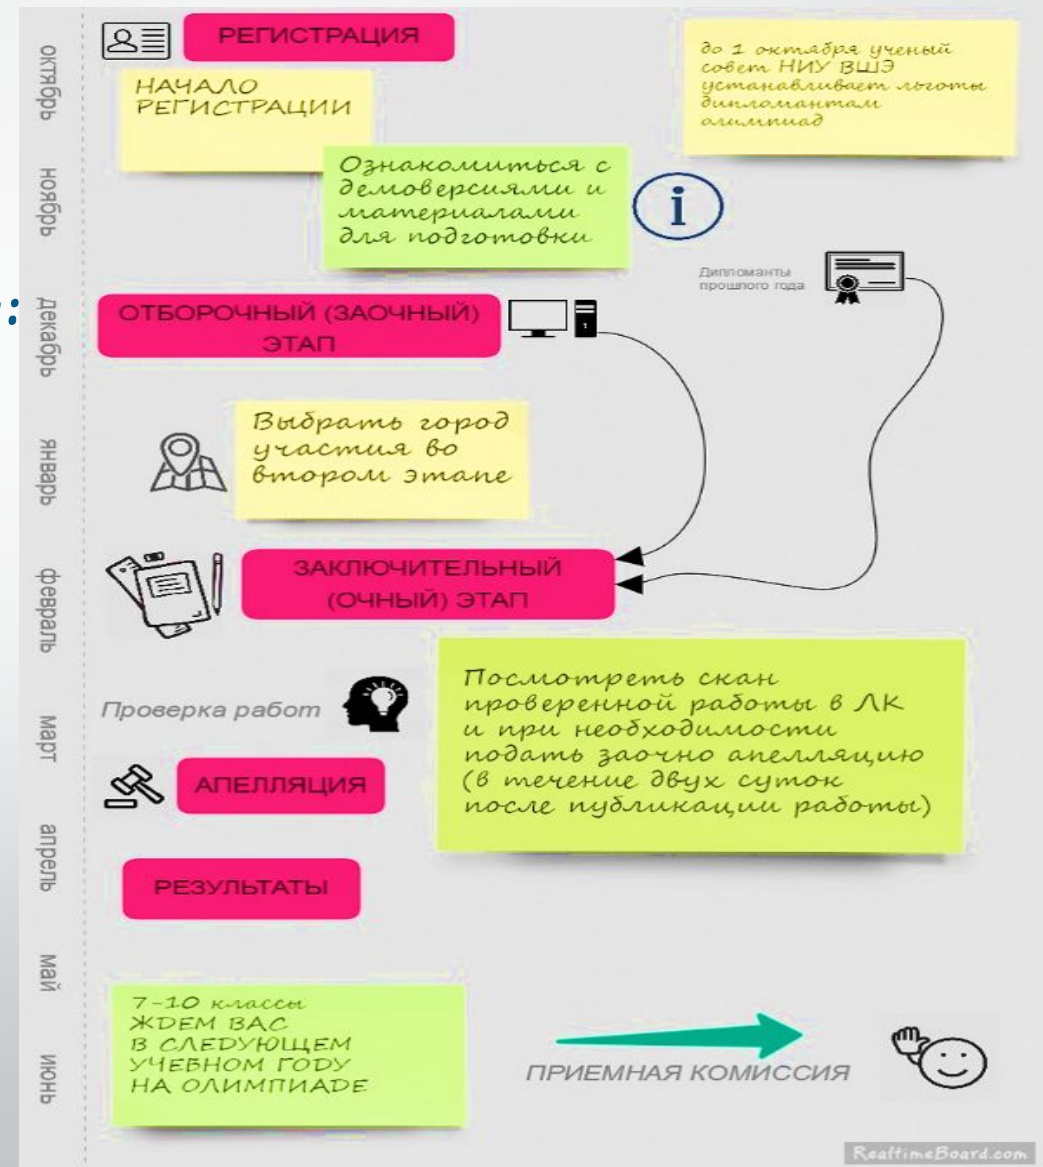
октябрь

РЕГИСТРАЦИЯ

НАЧАЛО РЕГИСТРАЦИИ

до 1 октября ученый совет НИУ ВШЭ устанавливает льготы дипломантам олимпиад

ноябрь

Ознакомиться с демоверсиями и материалами для подготовки

Дипломанты прошлого года

декабрь

ОТБОРОЧНЫЙ (ЗАОЧНЫЙ) ЭТАП

январь

Выбрать город участия во втором этапе

февраль

ЗАКЛЮЧИТЕЛЬНЫЙ (ОЧНЫЙ) ЭТАП

март

Проверка работ

Посмотреть скан проверенной работы в ЛК и при необходимости подать заочно апелляцию (в течение двух суток после публикации работы)

АПЕЛЛЯЦИЯ

апрель

РЕЗУЛЬТАТЫ

май

июнь

7-10 классы ЖДЕМ ВАС В СЛЕДУЮЩЕМ УЧЕБНОМ ГОДУ НА ОЛИМПИАДЕ

ПРИЕМНАЯ КОМИССИЯ

RealtimeBoard.com